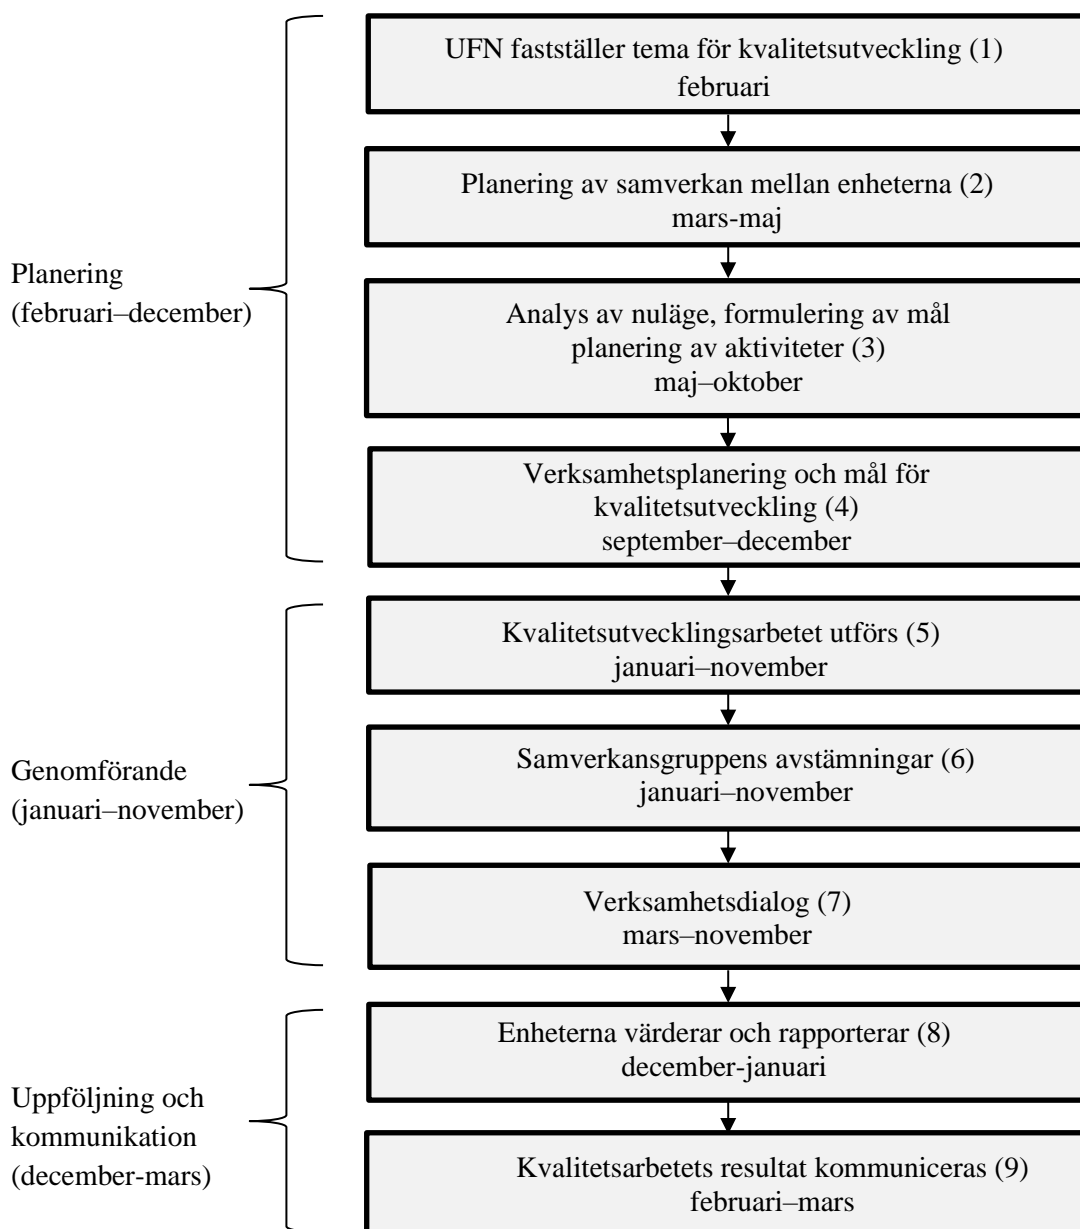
Planering
(februari–december)

UFN fastställer tema för kvalitetsutveckling (1)
februari

Planering av samverkan mellan enheterna (2)
mars-maj

Analys av nuläge, formulering av mål
planering av aktiviteter (3)
maj–oktober

Verksamhetsplanering och mål för
kvalitetsutveckling (4)
september–december

Genomförande
(januari–november)

Kvalitetsutvecklingsarbetet utförs (5)
januari–november

Samverkansgruppens avstämningar (6)
januari–november

Verksamhetsdialog (7)
mars–november

Uppföljning och
kommunikation
(december-mars)

Enheterna värderar och rapporterar (8)
december-januari

Kvalitetsarbetets resultat kommuniceras (9)
februari–mars